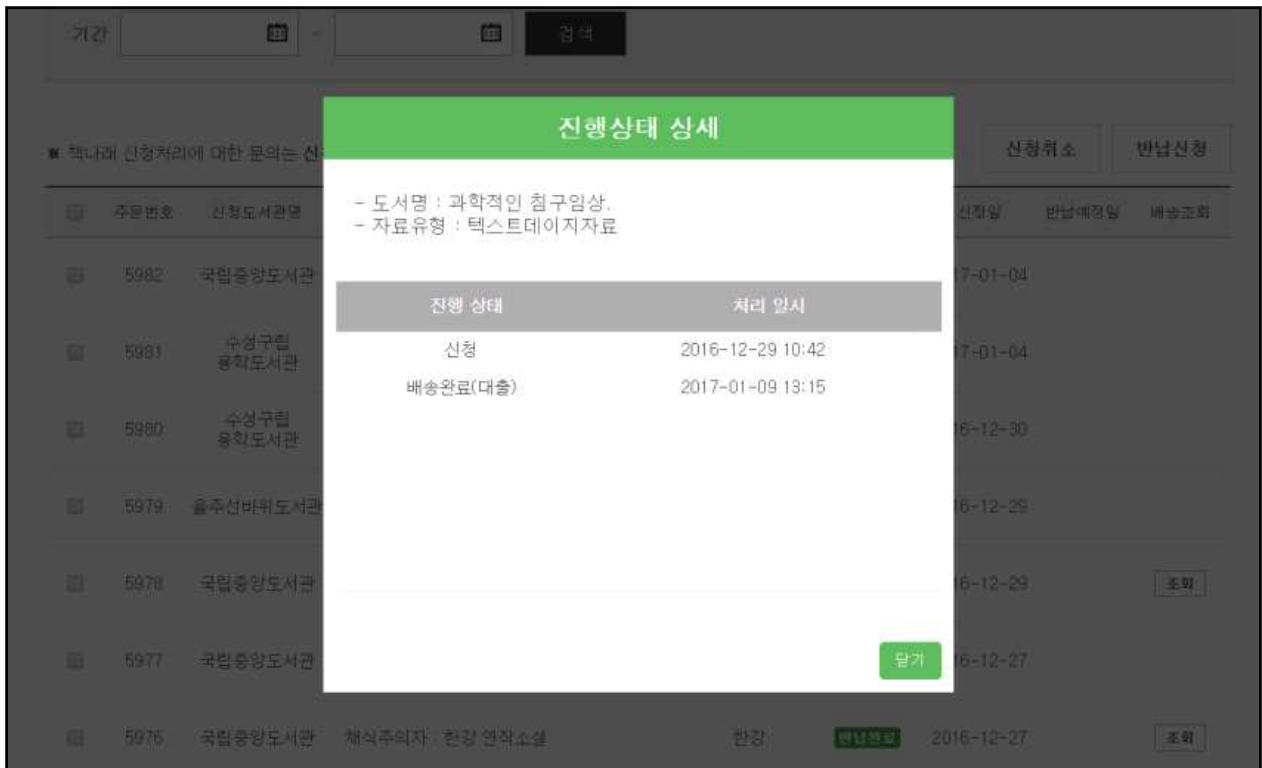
기간 - 검색

진행상태 상세

- 도서명 : 과학적인 침구임상.
- 자료유형 : 텍스트데이지자료

| 진행 상태 | 처리 일시 |
|---|---|
| 신청 | 2016-12-29 10:42 |
| 배송완료(대출) | 2017-01-09 13:15 |

닫기

※ 책나래 신청처리에 대한 문의는 신

신청취소 반납신청

| | 주문번호 | 신청도서관명 | | | | 신청일 | 반납예정일 | 배송조회 |
|---|---|---|---|---|---|---|---|---|
| | 5982 | 국립중앙도서관 | | | | 17-01-04 | | |
| | 5981 | 수성구립 용학도서관 | | | | 17-01-04 | | |
| | 5980 | 수성구립 용학도서관 | | | | 16-12-30 | | |
| | 5979 | 울주선바위도서관 | | | | 16-12-29 | | |
| | 5978 | 국립중앙도서관 | | | | 16-12-29 | | 조회 |
| | 5977 | 국립중앙도서관 | | | | 16-12-27 | | |
| | 5976 | 국립중앙도서관 | 채식주의자 : 한강 연작소설 | 한강 | 반납완료 | 2016-12-27 | | 조회 |